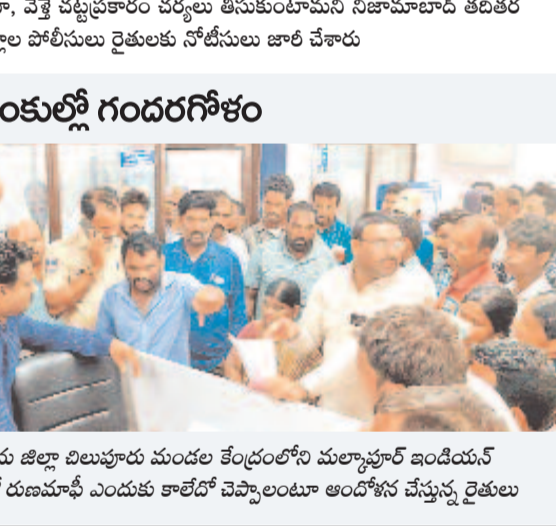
ా, వెళ్తే చట్టప్రకారం చర్యలు తీసుకుంటామని నిజామాబాద్ తదితర
ల్లాల పోలీసులు రైతులకు నోటీసులు జారీ చేశారు

ంకుల్లో గందరగోళం

ు జిల్లా చిలుపూరు మండల కేంద్రంలోని మల్కాపూర్ ఇండియన్
రుణమాఫీ ఎందుకు కాలేదో చెప్పాలంటూ ఆందోళన చేస్తున్న రైతులు